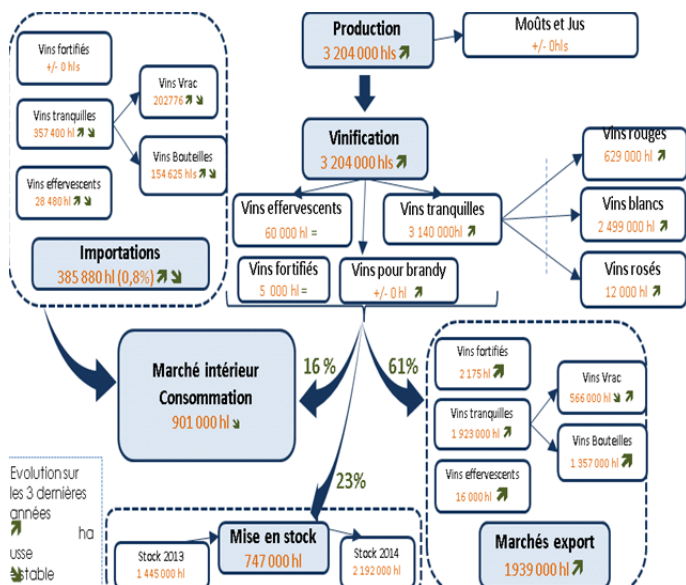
Production
3 204 000 hls

Moûts et Jus
+/- 0hls

Vins fortifiés
+/- 0 hls

Vins tranquilles
357 400 hl

Vins Vrac
202776

Vins Bouteilles
154 625 hls

Vins effervescents
28 480 hl

Importations
385 880 hl (0,8%)

Vinification
3 204 000 hls

Vins rouges
629 000 hl

Vins blancs
2 499 000 hl

Vins rosés
12 000 hl

Vins effervescents
60 000 hl =

Vins tranquilles
3 140 000hl

Vins fortifiés
5 000 hl =

Vins pour brandy
+/- 0 hl

Marché intérieur
Consommation
901 000 hl

16 %

61%

Vins fortifiés
2 175 hl

Vins tranquilles
1 923 000 hl

Vins Vrac
566 000 hl

Vins Bouteilles
1 357 000 hl

Vins effervescents
16 000 hl

23%

Evolution sur les 3 dernières années
ha
usse
stable

Stock 2013
1 445 000 hl

Mise en stock
747 000 hl

Stock 2014
2 192 000 hl

Marchés export
1939 000 hl